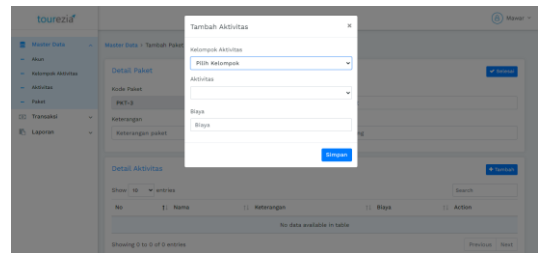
tourezia

Master Data

Akun

Kelompok Aktivitas

Aktivitas

Paket

Transaksi

Laporan

Master Data › Tambah Paket

Detail Paket

Kode Paket

PKT-3

Keterangan

Keterangan paket

Detail Aktivitas

Show 10 entries

Search

| No | Nama | Keterangan | Biaya | Action |
|---|---|---|---|---|
| No data available in table | | | | |

Showing 0 to 0 of 0 entries

Previous Next

Tambah Aktivitas

×

Kelompok Aktivitas

Pilih Kelompok

Aktivitas

Biaya

Biaya

Simpan

+ Tambah

Mawar